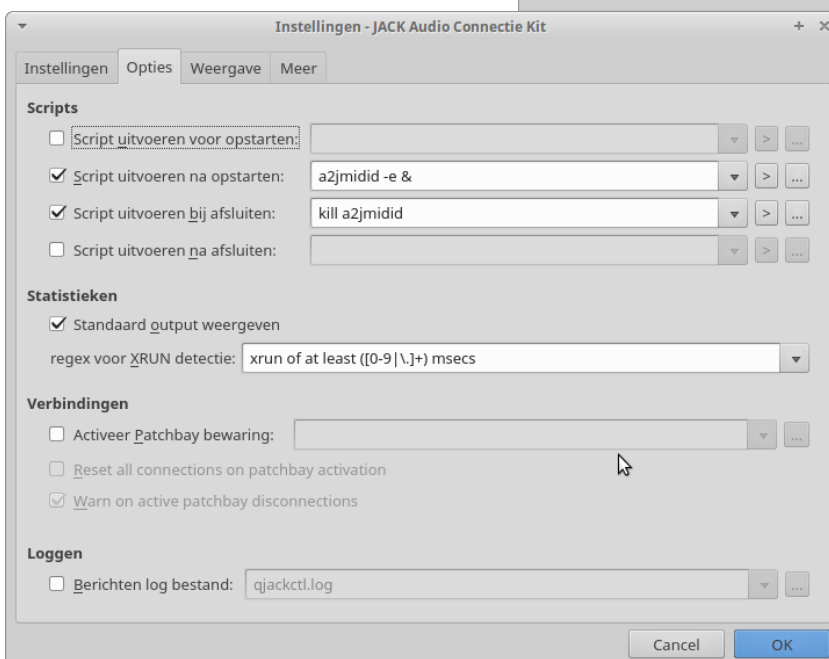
Instellingen - JACK Audio Connectie Kit

Instellingen | Opties | Weergave | Meer

Scripts

Script uitvoeren voor opstarten: > ...

Script uitvoeren na opstarten: a2jmidid -e & > ...

Script uitvoeren bij afsluiten: kill a2jmidid > ...

Script uitvoeren na afsluiten: > ...

Statistieken

Standaard output weergeven

regex voor XRUN detectie: xrun of at least ([0-9|\.]+) msecs

Verbindingen

Activeer Patchbay bewaring: ...

Reset all connections on patchbay activation

Warn on active patchbay disconnections

Loggen

Berichten log bestand: qjackctl.log ...

Cancel OK